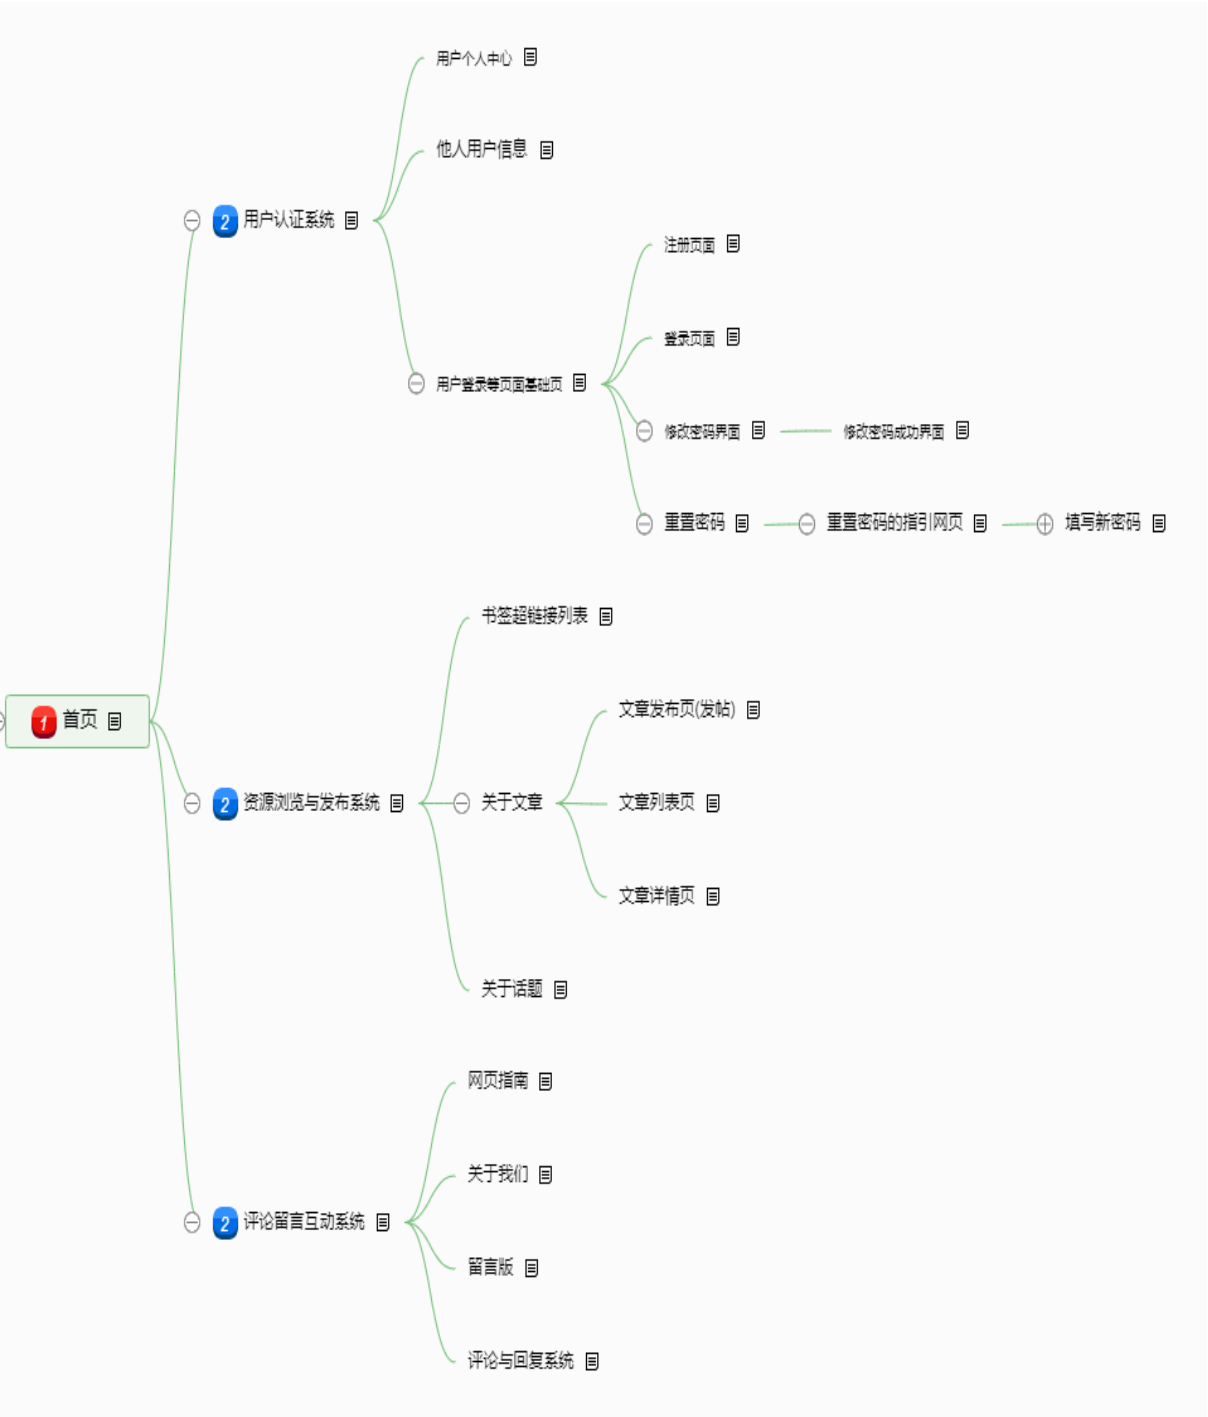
用户个人中心

他人用户信息

2 用户认证系统

注册页面

登录页面

用户登录等页面基础页

修改密码界面

修改密码成功界面

重置密码

重置密码的指引网页

填写新密码

书签超链接列表

文章发布页(发帖)

1 首页

2 资源浏览与发布系统

关于文章

文章列表页

文章详情页

关于话题

网页指南

关于我们

2 评论留言互动系统

留言版

评论与回复系统